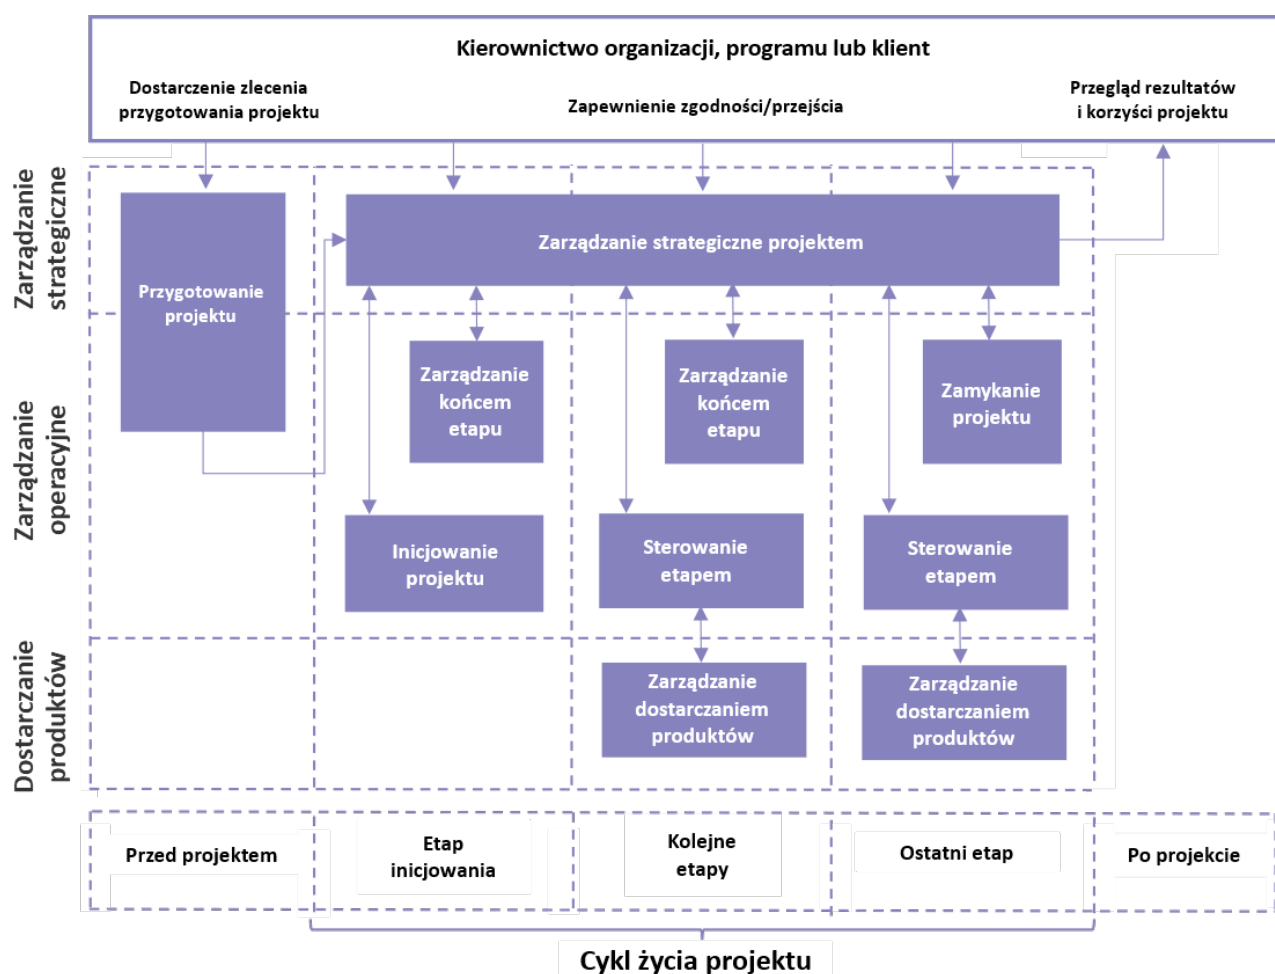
Kierownictwo organizacji, programu lub klient

Dostarczenie zlecenia przygotowania projektu

Zapewnienie zgodności/przejścia

Przegląd rezultatów i korzyści projektu

Zarządzanie strategiczne

Zarządzanie operacyjne

Dostarczanie produktów

Przygotowanie projektu

Zarządzanie strategiczne projektem

Zarządzanie końcem etapu

Zarządzanie końcem etapu

Zamykanie projektu

Inicjowanie projektu

Sterowanie etapem

Sterowanie etapem

Zarządzanie dostarczaniem produktów

Zarządzanie dostarczaniem produktów

Przed projektem

Etap inicjowania

Kolejne etapy

Ostatni etap

Po projekcie

Cykl życia projektu